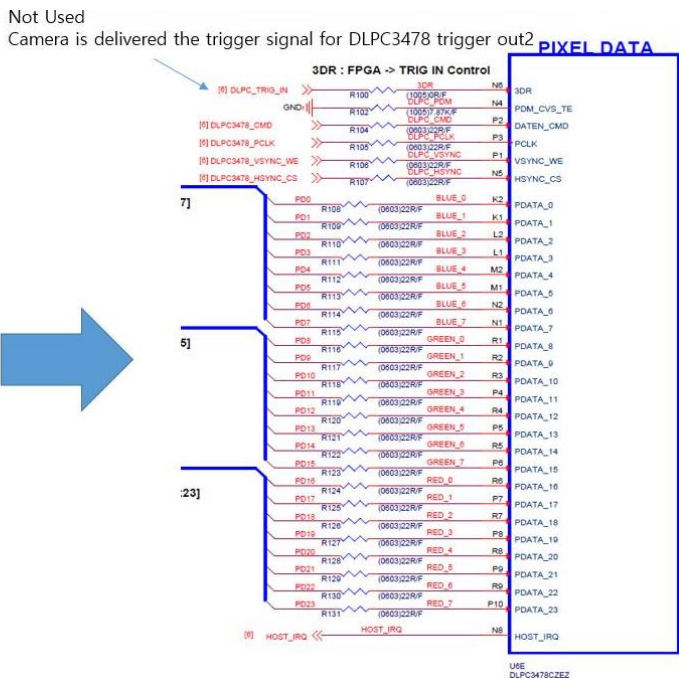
Not Used
Camera is delivered the trigger signal for DLPC3478 trigger out2

PIXEL DATA

3DR : FPGA -> TRIG IN Control

[6] DLPC_TRIG_IN
R100
3DR
(1005)0R/F
N6
3DR

GND
R102
DLPC_PDM
(1005)7.87K/F
N4
PDM_CVS_TE

[6] DLPC3478_CMD
R104
DLPC_CMD
(0603)22R/F
P2
DATEN_CMD

[6] DLPC3478_PCLK
R105
DLPC_PCLK
(0603)22R/F
P3
PCLK

[6] DLPC3478_VSYNC_WE
R106
DLPC_VSYNC
(0603)22R/F
P1
VSYNC_WE

[6] DLPC3478_HSYNC_CS
R107
DLPC_HSYNC
(0603)22R/F
N5
HSYNC_CS

7]

| Net | Resistor | Value | Signal | Pin | Port |
|---|---|---|---|---|---|
| PD0 | R108 | (0603)22R/F | BLUE_0 | K2 | PDATA_0 |
| PD1 | R109 | (0603)22R/F | BLUE_1 | K1 | PDATA_1 |
| PD2 | R110 | (0603)22R/F | BLUE_2 | L2 | PDATA_2 |
| PD3 | R111 | (0603)22R/F | BLUE_3 | L1 | PDATA_3 |
| PD4 | R112 | (0603)22R/F | BLUE_4 | M2 | PDATA_4 |
| PD5 | R113 | (0603)22R/F | BLUE_5 | M1 | PDATA_5 |
| PD6 | R114 | (0603)22R/F | BLUE_6 | N2 | PDATA_6 |
| PD7 | R115 | (0603)22R/F | BLUE_7 | N1 | PDATA_7 |
| PD8 | R116 | (0603)22R/F | GREEN_0 | R1 | PDATA_8 |
| PD9 | R117 | (0603)22R/F | GREEN_1 | R2 | PDATA_9 |
| PD10 | R118 | (0603)22R/F | GREEN_2 | R3 | PDATA_10 |
| PD11 | R119 | (0603)22R/F | GREEN_3 | P4 | PDATA_11 |
| PD12 | R120 | (0603)22R/F | GREEN_4 | R4 | PDATA_12 |
| PD13 | R121 | (0603)22R/F | GREEN_5 | P5 | PDATA_13 |
| PD14 | R122 | (0603)22R/F | GREEN_6 | R5 | PDATA_14 |
| PD15 | R123 | (0603)22R/F | GREEN_7 | P6 | PDATA_15 |
| PD16 | R124 | (0603)22R/F | RED_0 | R6 | PDATA_16 |
| PD17 | R125 | (0603)22R/F | RED_1 | P7 | PDATA_17 |
| PD18 | R126 | (0603)22R/F | RED_2 | R7 | PDATA_18 |
| PD19 | R127 | (0603)22R/F | RED_3 | P8 | PDATA_19 |
| PD20 | R128 | (0603)22R/F | RED_4 | R8 | PDATA_20 |
| PD21 | R129 | (0603)22R/F | RED_5 | P9 | PDATA_21 |
| PD22 | R130 | (0603)22R/F | RED_6 | R9 | PDATA_22 |
| PD23 | R131 | (0603)22R/F | RED_7 | P10 | PDATA_23 |

5]

:23]

[6] HOST_IRQ
HOST_IRQ
N8
HOST_IRQ

U6E
DLPC3478CZEZ